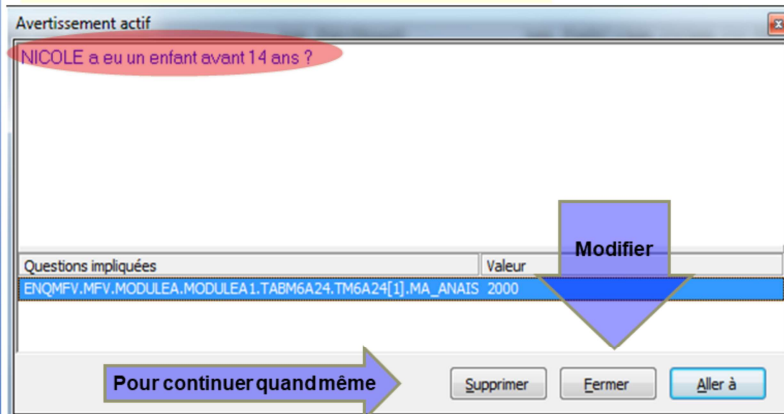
Avertissement actif

NICOLE a eu un enfant avant 14 ans ?

Modifier

| Questions impliquées | Valeur |
|---|---|
| ENQMFV.MFV.MODULEA.MODULEA1.TABM6A24.TM6A24[1].MA_ANAIS | 2000 |

Pour continuer quand même

Supprimer

Fermer

Aller à